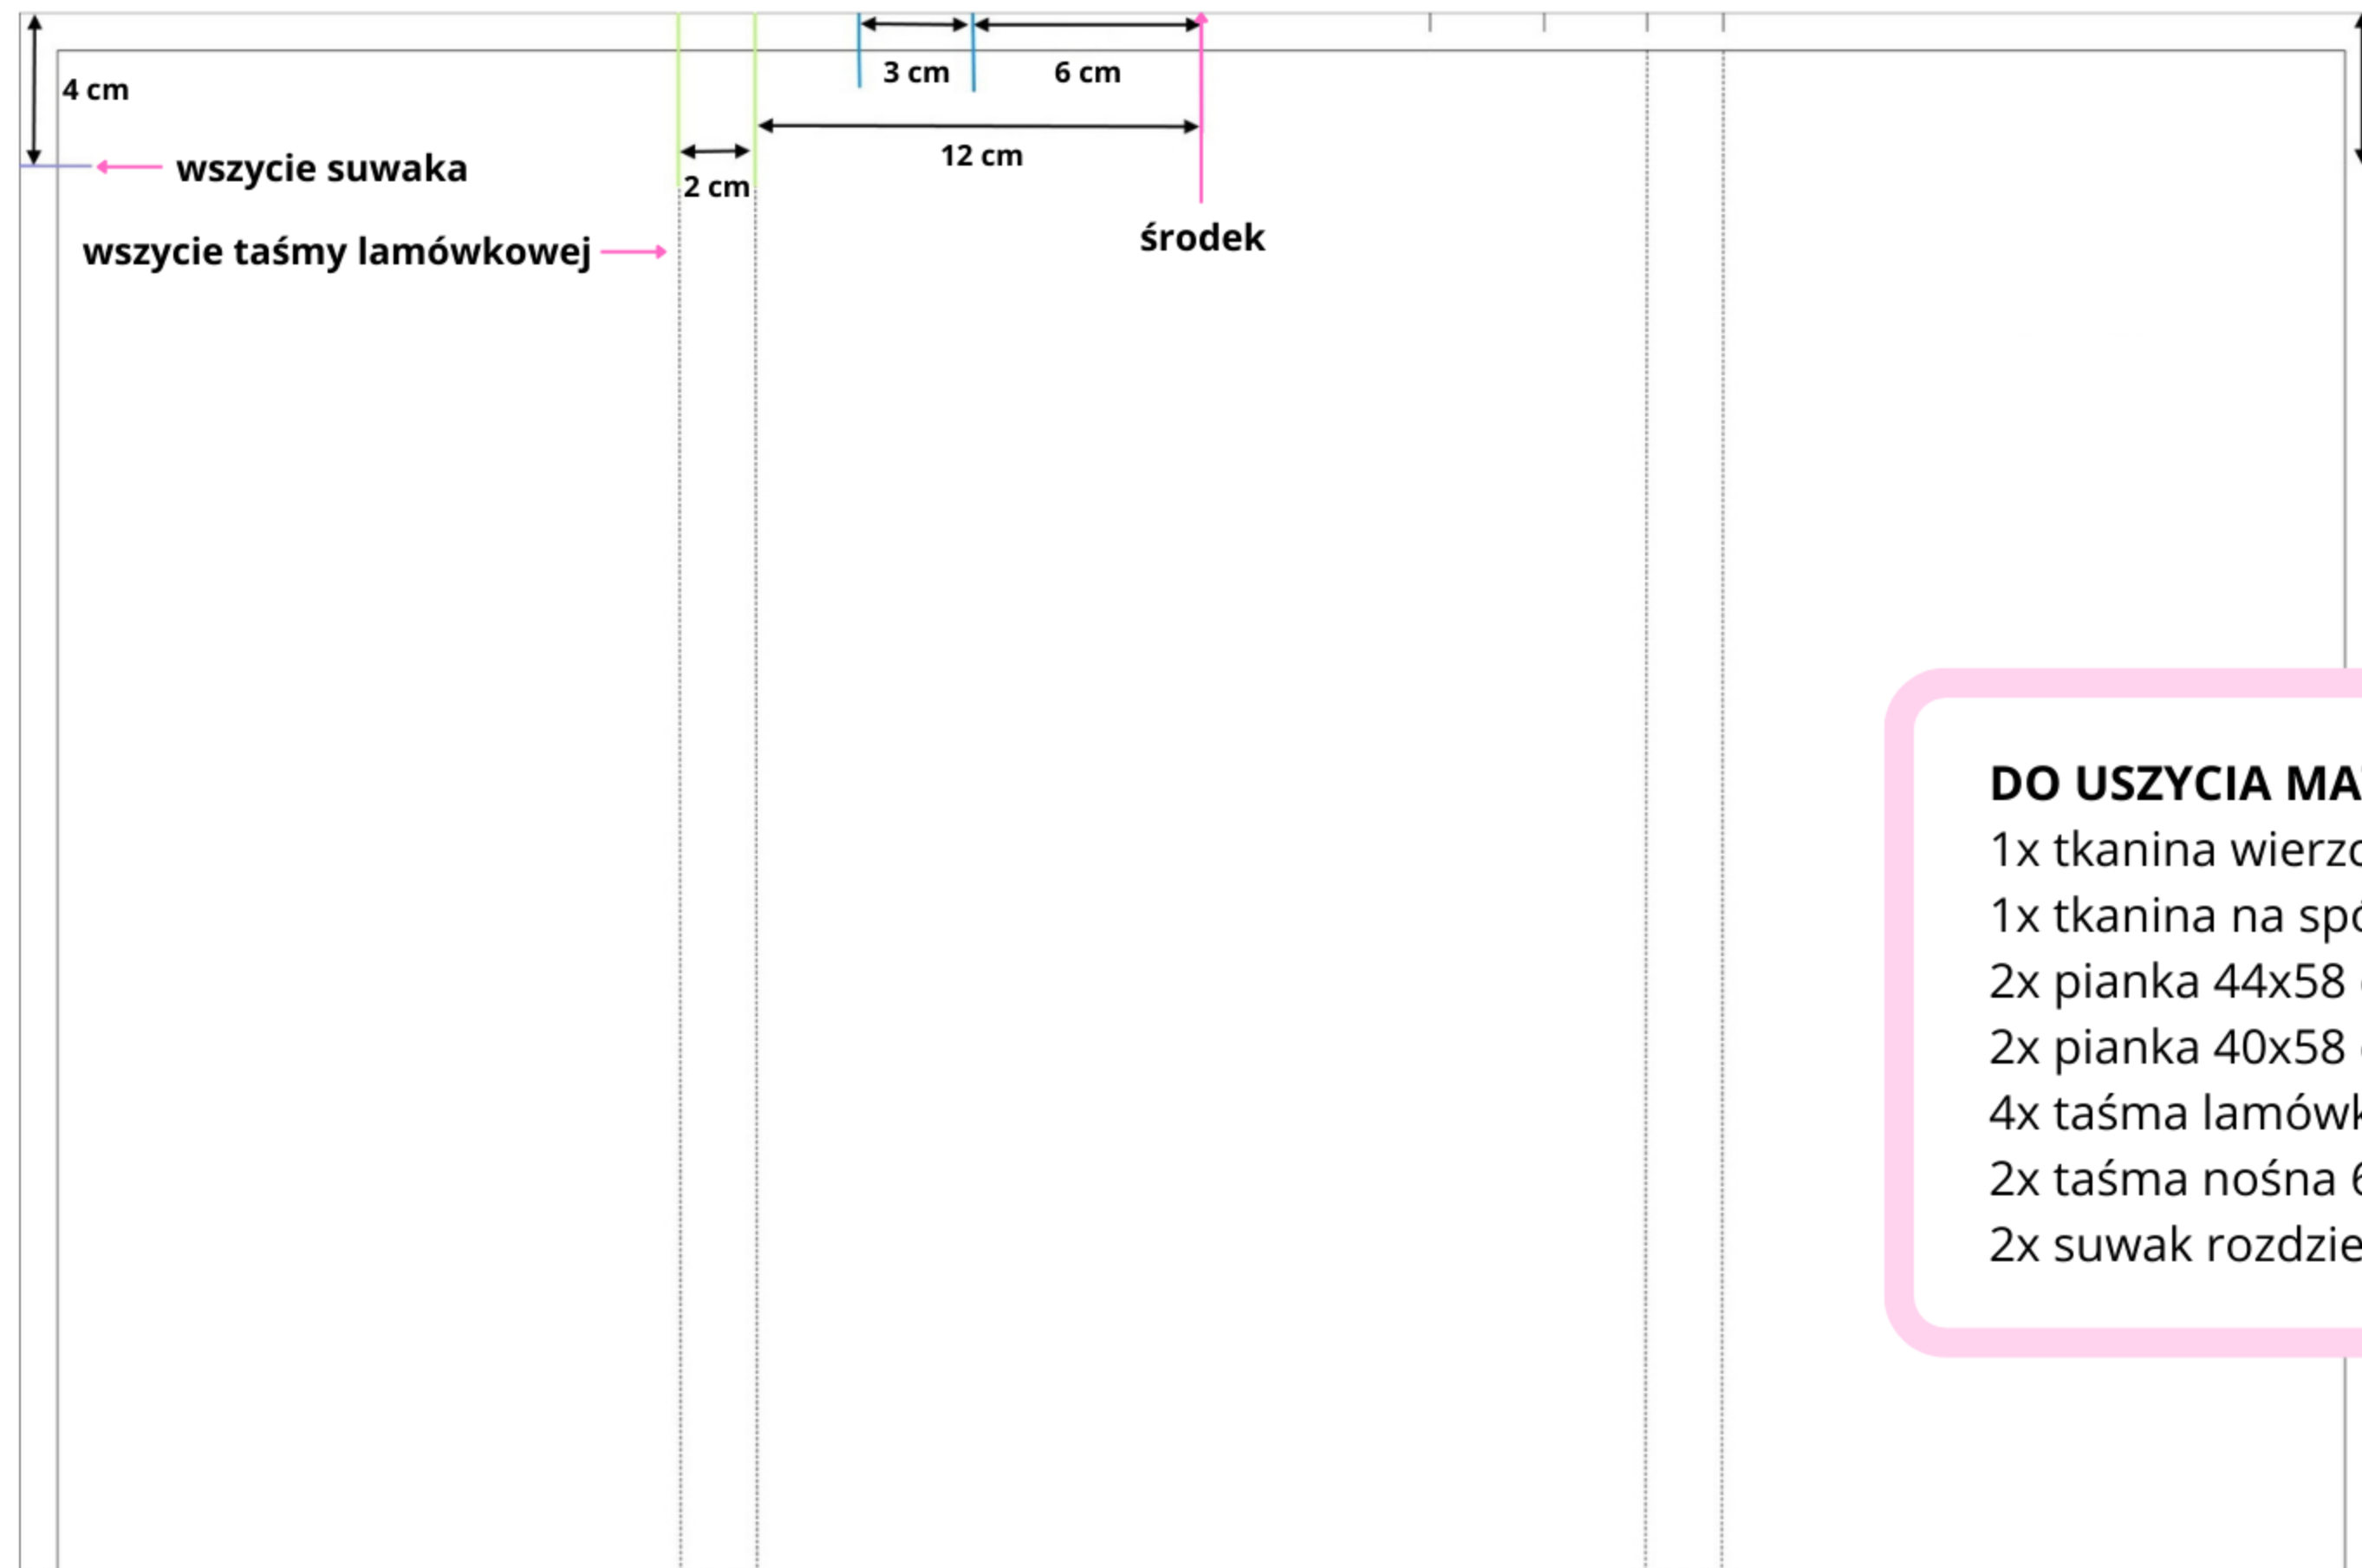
4 cm

3 cm

6 cm

12 cm

wszycie suwaka

2 cm

wszycie taśmy lamówkowej

środek

DO USZYCIA MA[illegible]
1x tkanina wierz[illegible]
1x tkanina na sp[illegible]
2x pianka 44x58 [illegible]
2x pianka 40x58 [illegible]
4x taśma lamówk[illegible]
2x taśma nośna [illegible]
2x suwak rozdzie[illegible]